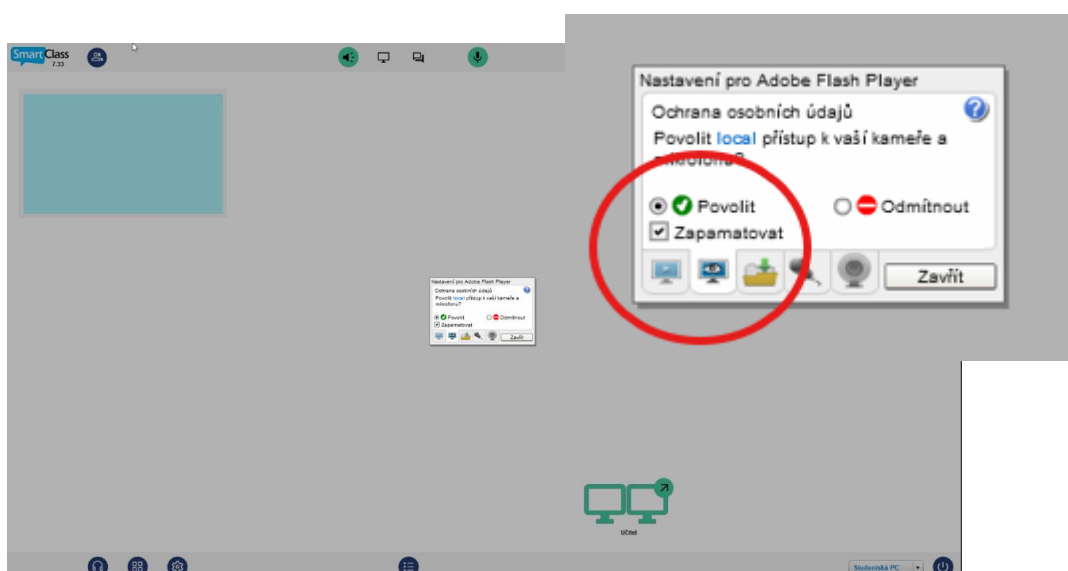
SmartClass
7.33

Nastavení pro Adobe Flash Player
Ochrana osobních údajů
Povolit local přístup k vaší kameře a mikrofonu?
Povolit
Odmítnout
Zapamatovat
Zavřít

Nastavení pro Adobe Flash Player
Ochrana osobních údajů
Povolit local přístup k vaší kameře a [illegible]
Povolit
Odmítnout
Zapamatovat
Zavřít

Učitel

Studentské PC